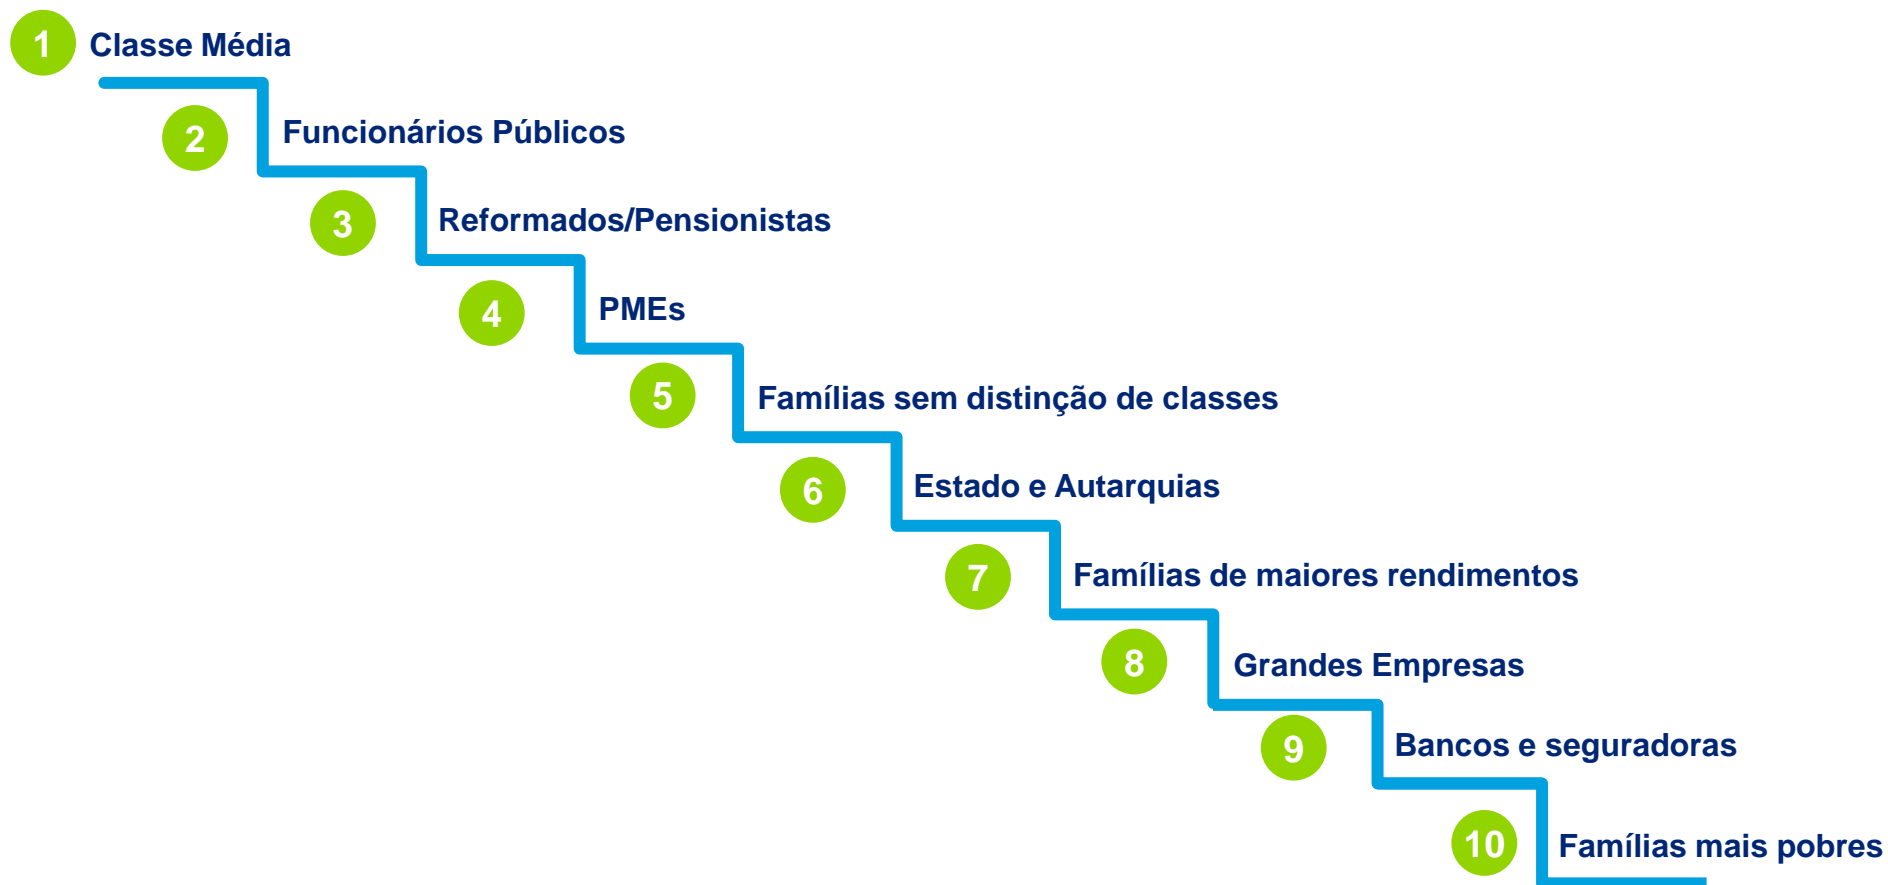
1 Classe Média

2 Funcionários Públicos

3 Reformados/Pensionistas

4 PMEs

5 Famílias sem distinção de classes

6 Estado e Autarquias

7 Famílias de maiores rendimentos

8 Grandes Empresas

9 Bancos e seguradoras

10 Famílias mais pobres